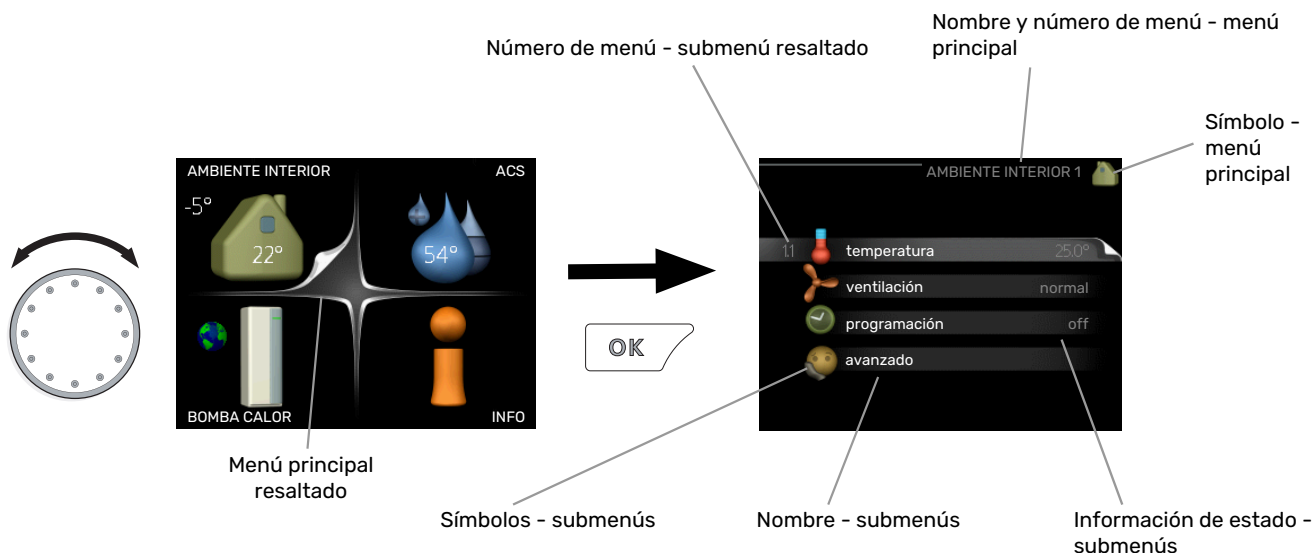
Nombre y número de menú - menú principal

Número de menú - submenú resaltado

Símbolo - menú principal

AMBIENTE INTERIOR

ACS

-5°

22°

54°

BOMBA CALOR

INFO

OK

AMBIENTE INTERIOR 1

1.1 temperatura 25.0°

ventilación normal

programación off

avanzado

Menú principal resaltado

Símbolos - submenús

Nombre - submenús

Información de estado - submenús